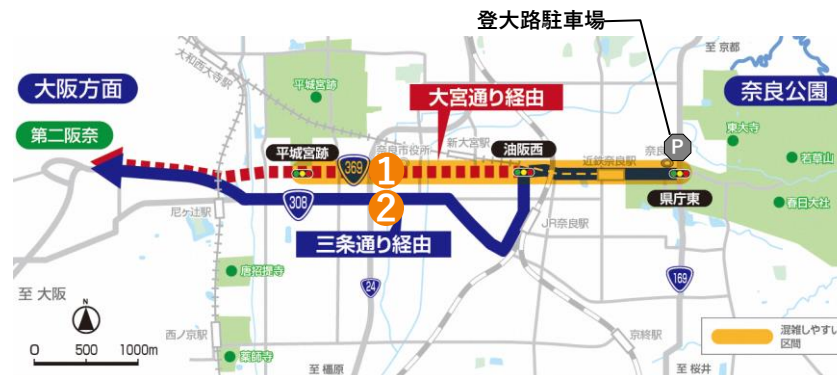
登大路駐車場

至 京都

大和西大寺駅

平城宮跡

大阪方面

第二阪奈

大宮通り経由

奈良公園

奈良市役所

新大宮駅

近鉄奈良駅

奈良

P

東大寺

若草山

春日大社

平城宮跡

369

1

油阪西

県庁東

尼ヶ辻駅

308

2

三条通り経由

JR奈良駅

唐招提寺

至 大阪

24

169

N

0 500 1000m

西ノ京駅

薬師寺

京終駅

混雑しやすい区間

至 橿原

至 桜井